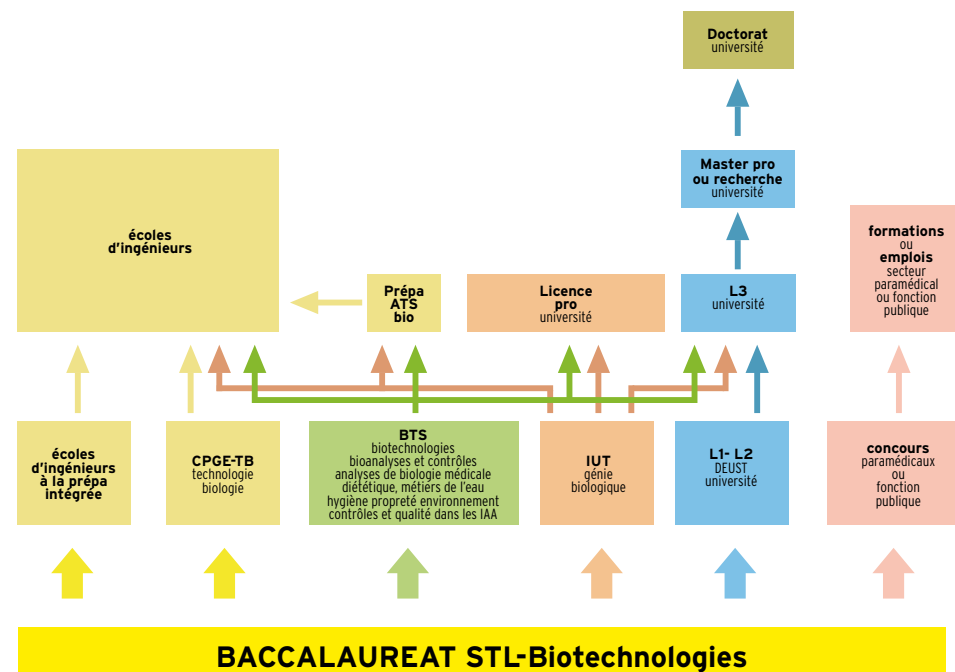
Doctorat
université

Master pro
ou recherche
université

écoles
d'ingénieurs

Prépa
ATS
bio

Licence
pro
université

L3
université

formations
ou
emplois
secteur
paramédical
ou fonction
publique

écoles
d'ingénieurs
à la prépa
intégrée

CPGE-TB
technologie
biologie

BTS
biotechnologies
bioanalyses et contrôles
analyses de biologie médicale
diététique, métiers de l'eau
hygiène propreté environnement
contrôles et qualité dans les IAA

IUT
génie
biologique

L1- L2
DEUST
université

concours
paramédicaux
ou
fonction
publique

BACCALAUREAT STL-Biotechnologies